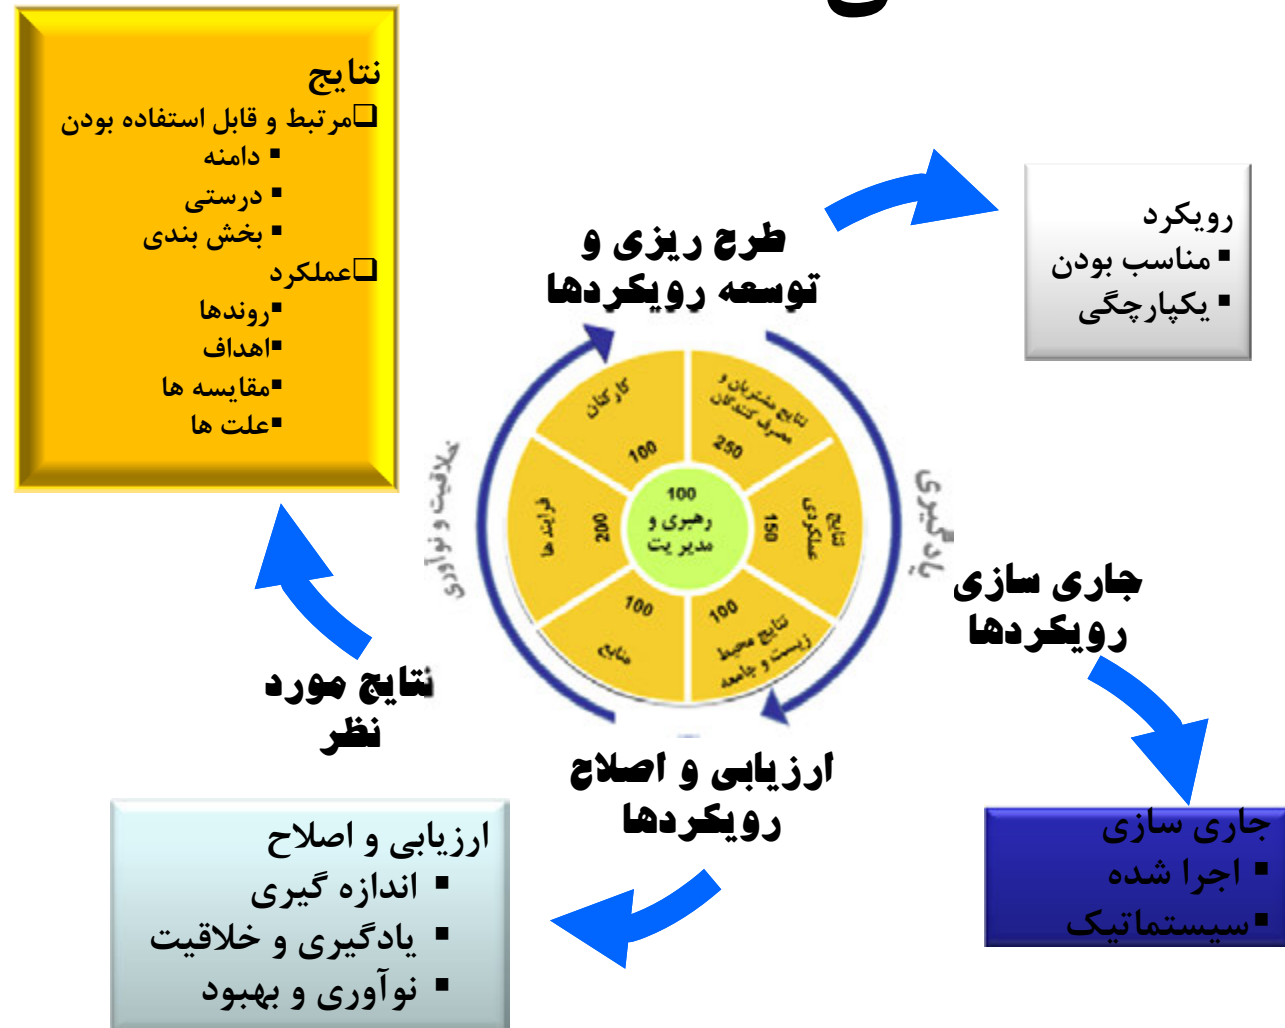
نتایج
❑مرتبط و قابل استفاده بودن
▪ دامنه
▪ درستی
▪ بخش بندی
❑عملکرد
▪روندها
▪اهداف
▪مقایسه ها
▪علت ها

طرح ریزی و توسعه رویکردها

رویکرد
▪ مناسب بودن
▪ یکپارچگی

کارکنان
100
نتایج مشتریان و مصرف کنندگان
250
فرایندها
200
100
رهبری و مدیریت
150
نتایج عملکردی
100
منابع
100
نتایج محیط زیست و جامعه

خلاقیت و نوآوری
یادگیری

جاری سازی رویکردها

نتایج مورد نظر

ارزیابی و اصلاح رویکردها

ارزیابی و اصلاح
▪ اندازه گیری
▪ یادگیری و خلاقیت
▪ نوآوری و بهبود

جاری سازی
▪ اجرا شده
▪سیستماتیک